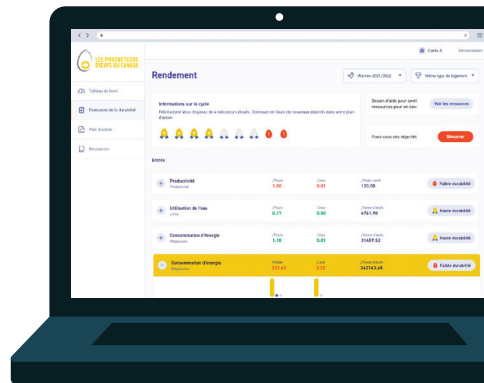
LES PRODUCTEURS D'ŒUFS DU CANADA

Carlo A  Déconnexion

Tableau de bord

Évaluation de la durabilité

Plan d'action

Ressources

Rendement

Warren 2021/2022

Même type de logement

Informations sur le cycle

Félicitations! Vous disposez de 6 indicateurs élevés. Continuez en fixant de nouveaux objectifs dans votre plan d'action

Besoin d'aide pour ceci ressources pour en savoir

Voir les ressources

Fixez-vous des objectifs

Démarrer

Entrée

Productivité
Production
/Poule 1.00
/Lieu 0.01
/Année cumul 120.08
Faible durabilité

Utilisation de l'eau
Litres
/Poule 0.17
/Lieu 0.00
/Tonne d'œufs 4761.90
Haute durabilité

Consommation d'énergie
Mégajoules
/Poule 1.10
/Lieu 0.01
/Tonne d'œufs 31459.52
Haute durabilité

Consommation d'énergie
Mégajoules
/Poule 312.63
/Lieu 3.13
/Tonne d'œufs 342143.48
Faible durabilité